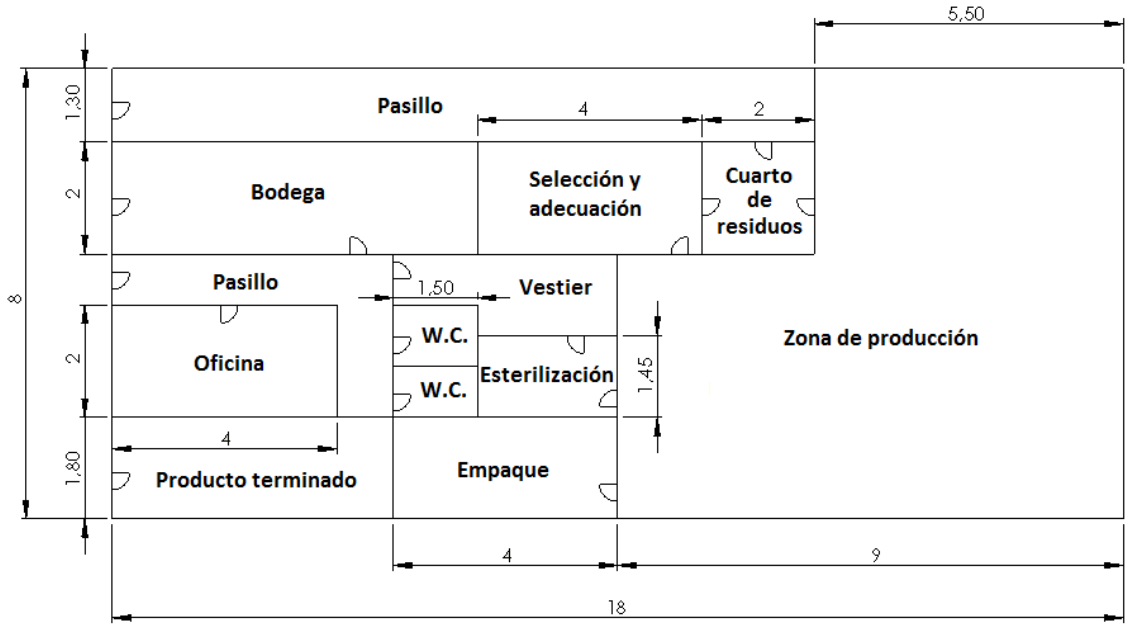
5,50

1,30
Pasillo
4
2

2
Bodega
Selección y adecuación
Cuarto de residuos

8
Pasillo
1,50
Vestier

2
Oficina
W.C.
W.C.
Esterilización
1,45
Zona de producción

4
1,80
Producto terminado
Empaque

4
9
18